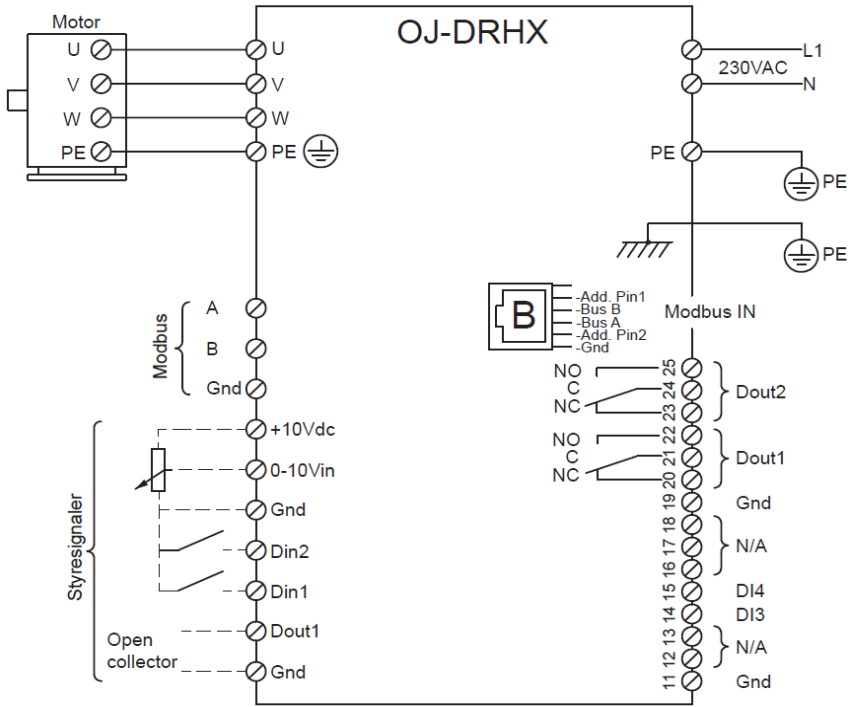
Motor
U
V
W
PE

OJ-DRHX

U
V
W
PE

L1
230VAC
N

PE
PE
PE

B
-Add. Pin1
-Bus B
-Bus A
-Add. Pin2
-Gnd
Modbus IN

Modbus
A
B
Gnd

Styresignaler
+10Vdc
0-10Vin
Gnd
Din2
Din1
Open collector
Dout1
Gnd

NO
C
NC
25
24
23
Dout2
NO
C
NC
22
21
20
Dout1
19
Gnd
18
17
16
N/A
15
DI4
14
DI3
13
12
N/A
11
Gnd